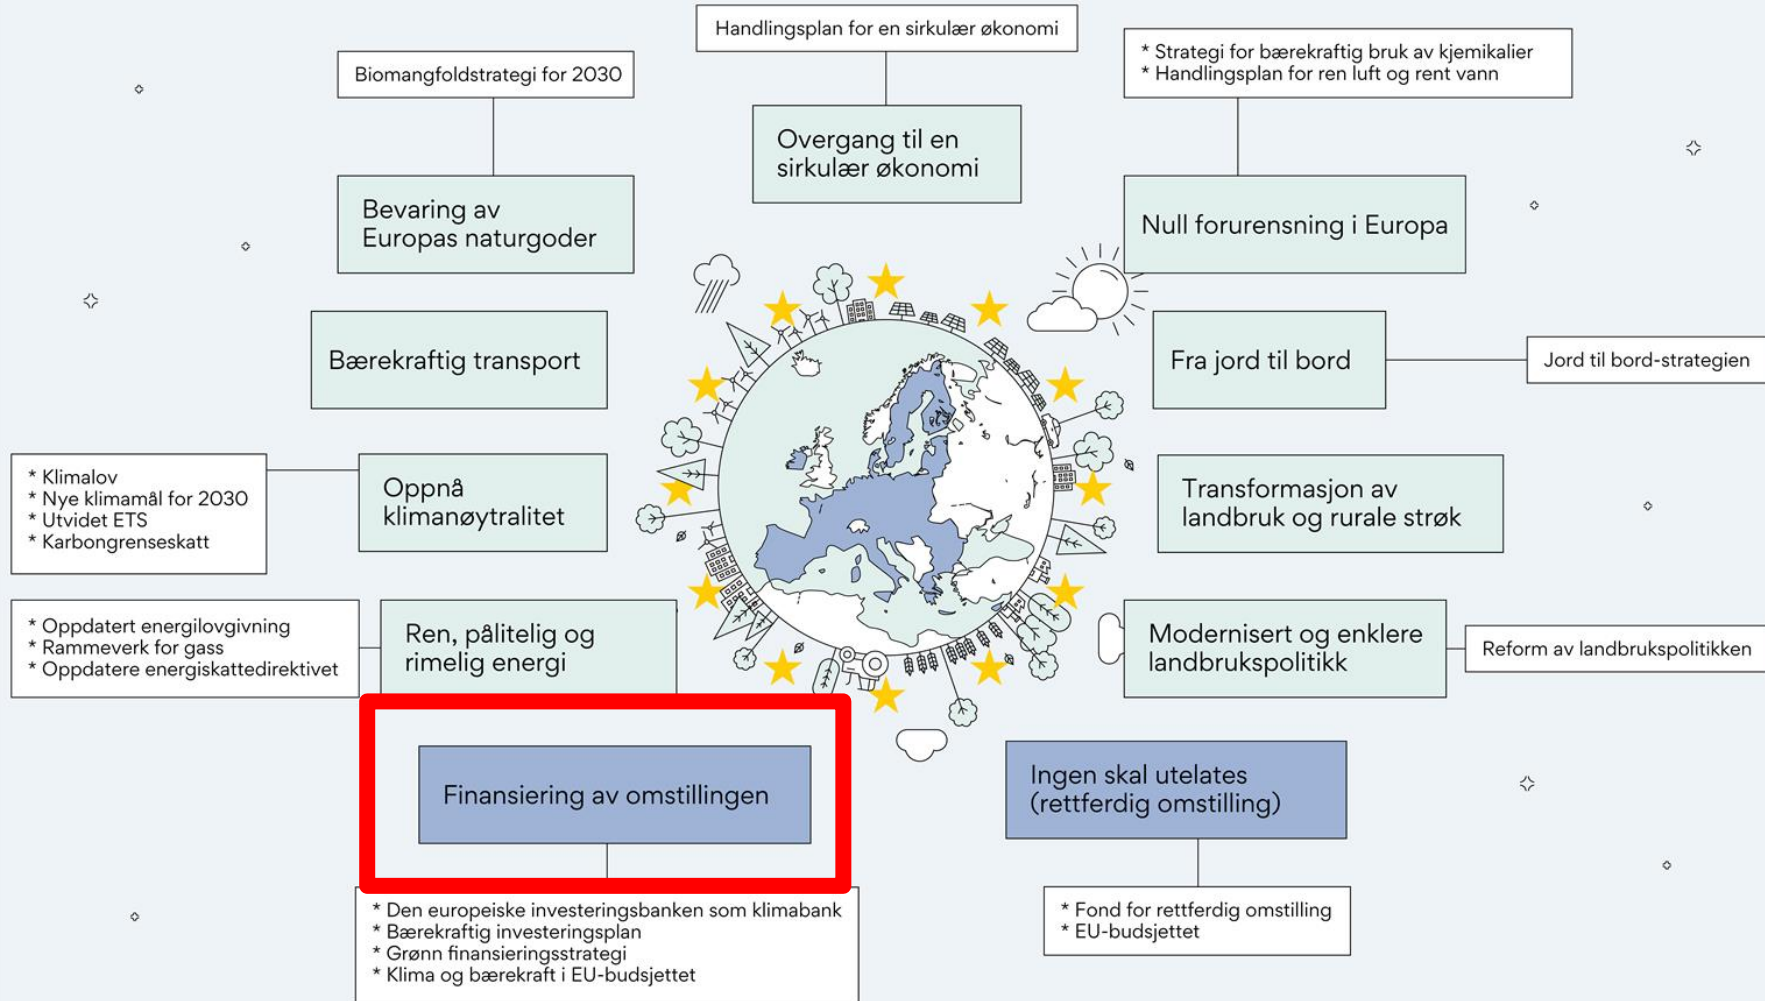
Handlingsplan for en sirkulær økonomi

Biomangfoldstrategi for 2030

* Strategi for bærekraftig bruk av kjemikalier
* Handlingsplan for ren luft og rent vann

Overgang til en sirkulær økonomi

Bevaring av Europas naturgoder

Null forurensning i Europa

Bærekraftig transport

Fra jord til bord

Jord til bord-strategien

* Klimalov
* Nye klimamål for 2030
* Utvidet ETS
* Karbongrenseskatt

Oppnå klimanøytralitet

Transformasjon av landbruk og rurale strøk

* Oppdatert energilovgivning
* Rammeverk for gass
* Oppdatere energiskattedirektivet

Ren, pålitelig og rimelig energi

Modernisert og enklere landbrukspolitikk

Reform av landbrukspolitikken

Finansiering av omstillingen

Ingen skal utelates (rettferdig omstilling)

* Den europeiske investeringsbanken som klimabank
* Bærekraftig investeringsplan
* Grønn finansieringsstrategi
* Klima og bærekraft i EU-budsjettet

* Fond for rettferdig omstilling
* EU-budsjettet